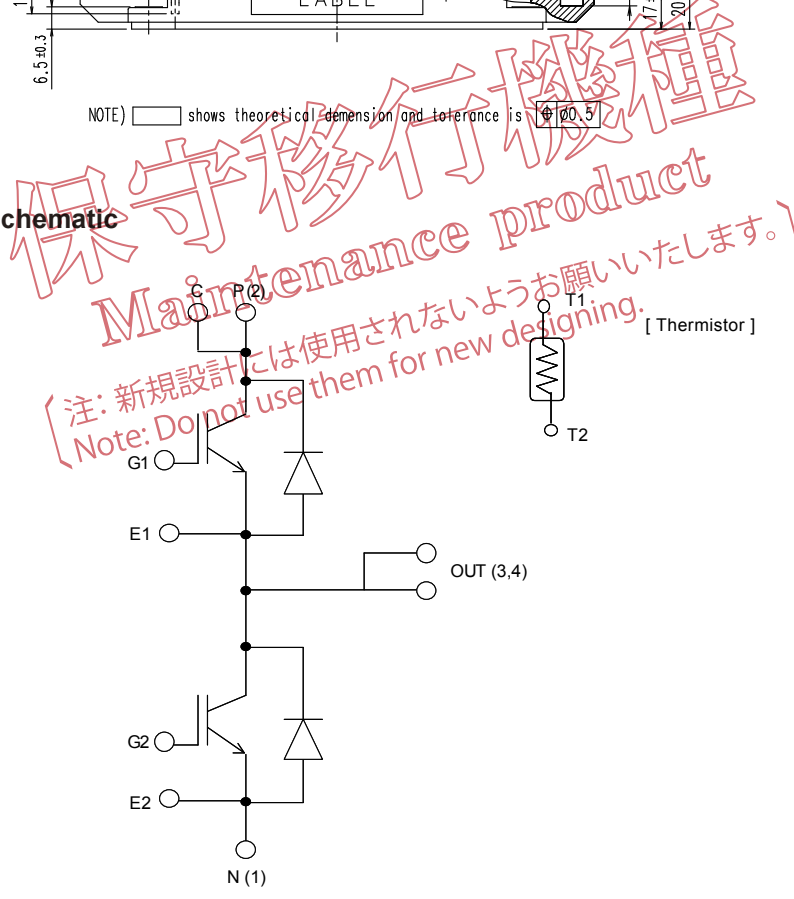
LABEL

6.5±0.3

17

20

NOTE) [ ] shows theoretical demension and tolerance is $\oplus$ $\phi$0.5

保守移行機種
Maintenance product
（注：新規設計には使用されないようお願いいたします。）
Note: Do not use them for new designing.

chematic

C

P (2)

T1

[ Thermistor ]

T2

G1

E1

OUT (3,4)

G2

E2

N (1)